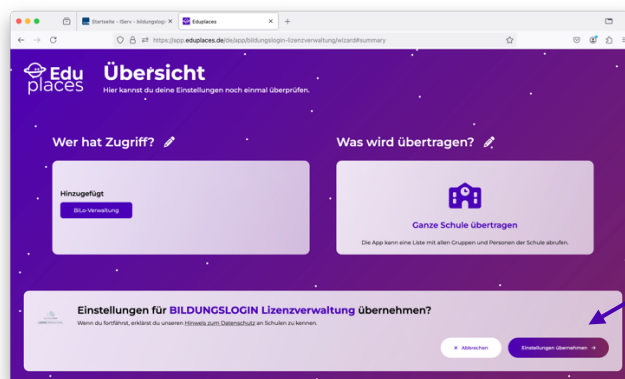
Startseite - Iserv - bildungslogi ×
Eduplaces ×
+
https://app.eduplaces.de/de/app/bildungslogin-lizenzverwaltung/wizard#summary

Edu places

Übersicht

Hier kannst du deine Einstellungen noch einmal überprüfen.

Wer hat Zugriff?

Hinzugefügt

BiLo-Verwaltung

Was wird übertragen?

Ganze Schule übertragen

Die App kann eine Liste mit allen Gruppen und Personen der Schule abrufen.

Einstellungen für BILDUNGSLOGIN Lizenzverwaltung übernehmen?

Wenn du fortfährst, erklärst du unseren Hinweis zum Datenschutz an Schulen zu kennen.

× Abbrechen

Einstellungen übernehmen →